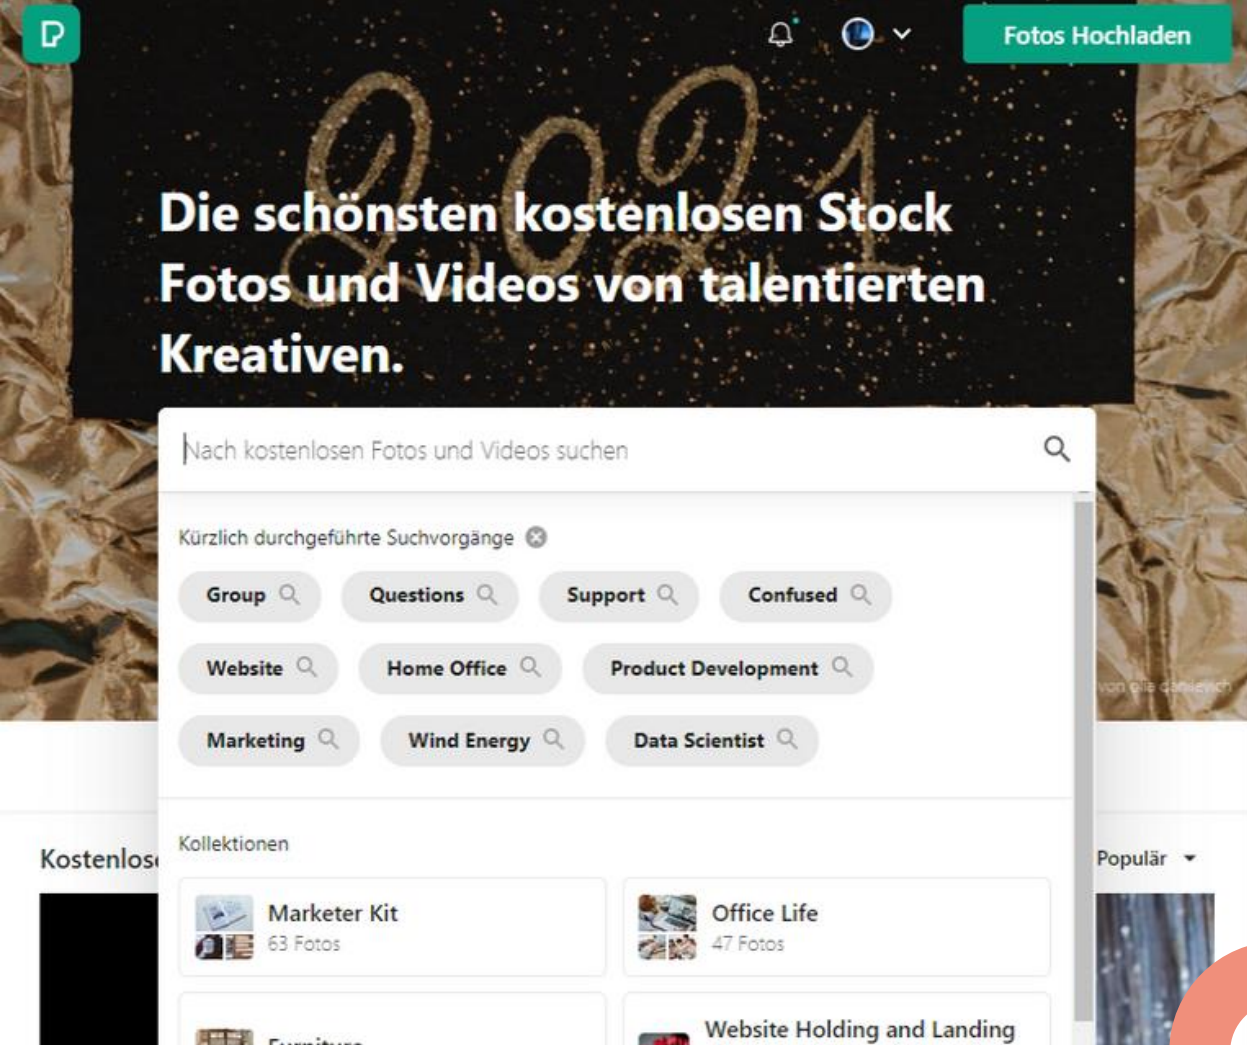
Fotos Hochladen

Die schönsten kostenlosen Stock Fotos und Videos von talentierten Kreativen.

Nach kostenlosen Fotos und Videos suchen

Kürzlich durchgeführte Suchvorgänge

Group
Questions
Support
Confused
Website
Home Office
Product Development
Marketing
Wind Energy
Data Scientist

von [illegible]

Kostenlos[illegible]

Populär

Kollektionen

Marketer Kit
63 Fotos

Office Life
47 Fotos

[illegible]

Website Holding and Landing